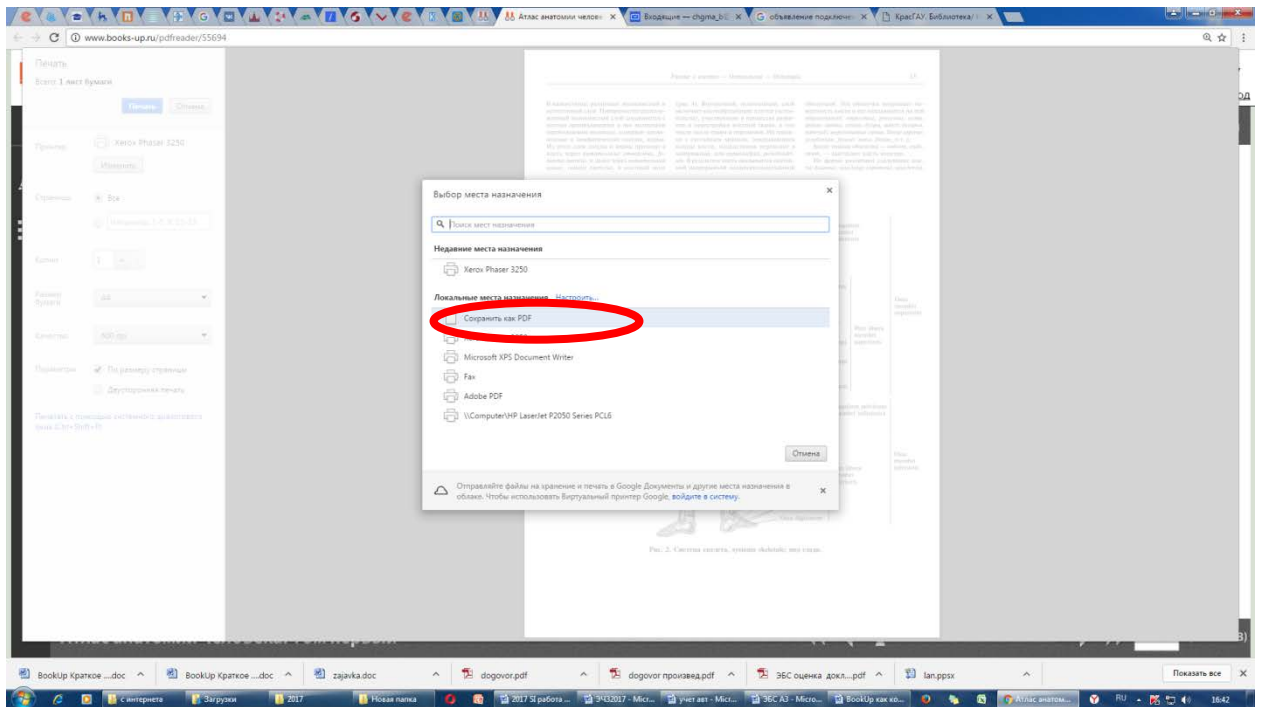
Атлас анатомии челов ×
Входящие — chgma_b ×
объявление подключ ×
КрасГАУ. Библиотека/ ×

www.books-up.ru/pdfreader/55694

Печать
Всего: 1 лист бумаги
Печать
Отмена
Принтер
Xerox Phaser 3250
Изменить
Страницы
Все
Копии
1
Размер бумаги
А4
Качество
600 dpi
Параметры
По размеру страницы
Двусторонняя печать
Печатать с помощью системного диалогового окна (Ctrl+Shift+P)

Выбор места назначения
×
Поиск мест назначения
Недавние места назначения
Xerox Phaser 3250
Локальные места назначения Настроить...
Сохранить как PDF
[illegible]
Microsoft XPS Document Writer
Fax
Adobe PDF
\\Computer\HP LaserJet P2050 Series PCL6
Отмена
Отправляйте файлы на хранение и печать в Google Документы и другие места назначения в облаке. Чтобы использовать Виртуальный принтер Google, войдите в систему.
×

BookUp Краткое ....doc
BookUp Краткое ....doc
zajavka.doc
dogovor.pdf
dogovor произвед.pdf
ЭБС оценка докл....pdf
lan.ppsx
Показать все
×

с интернета
Загрузки
2017
Новая папка
2017 SI работа ...
ЗЧ32017 - Micr...
учет авт - Micr...
ЭБС А3 - Micro...
BookUp как ко...
Атлас анатом...
RU
16:42